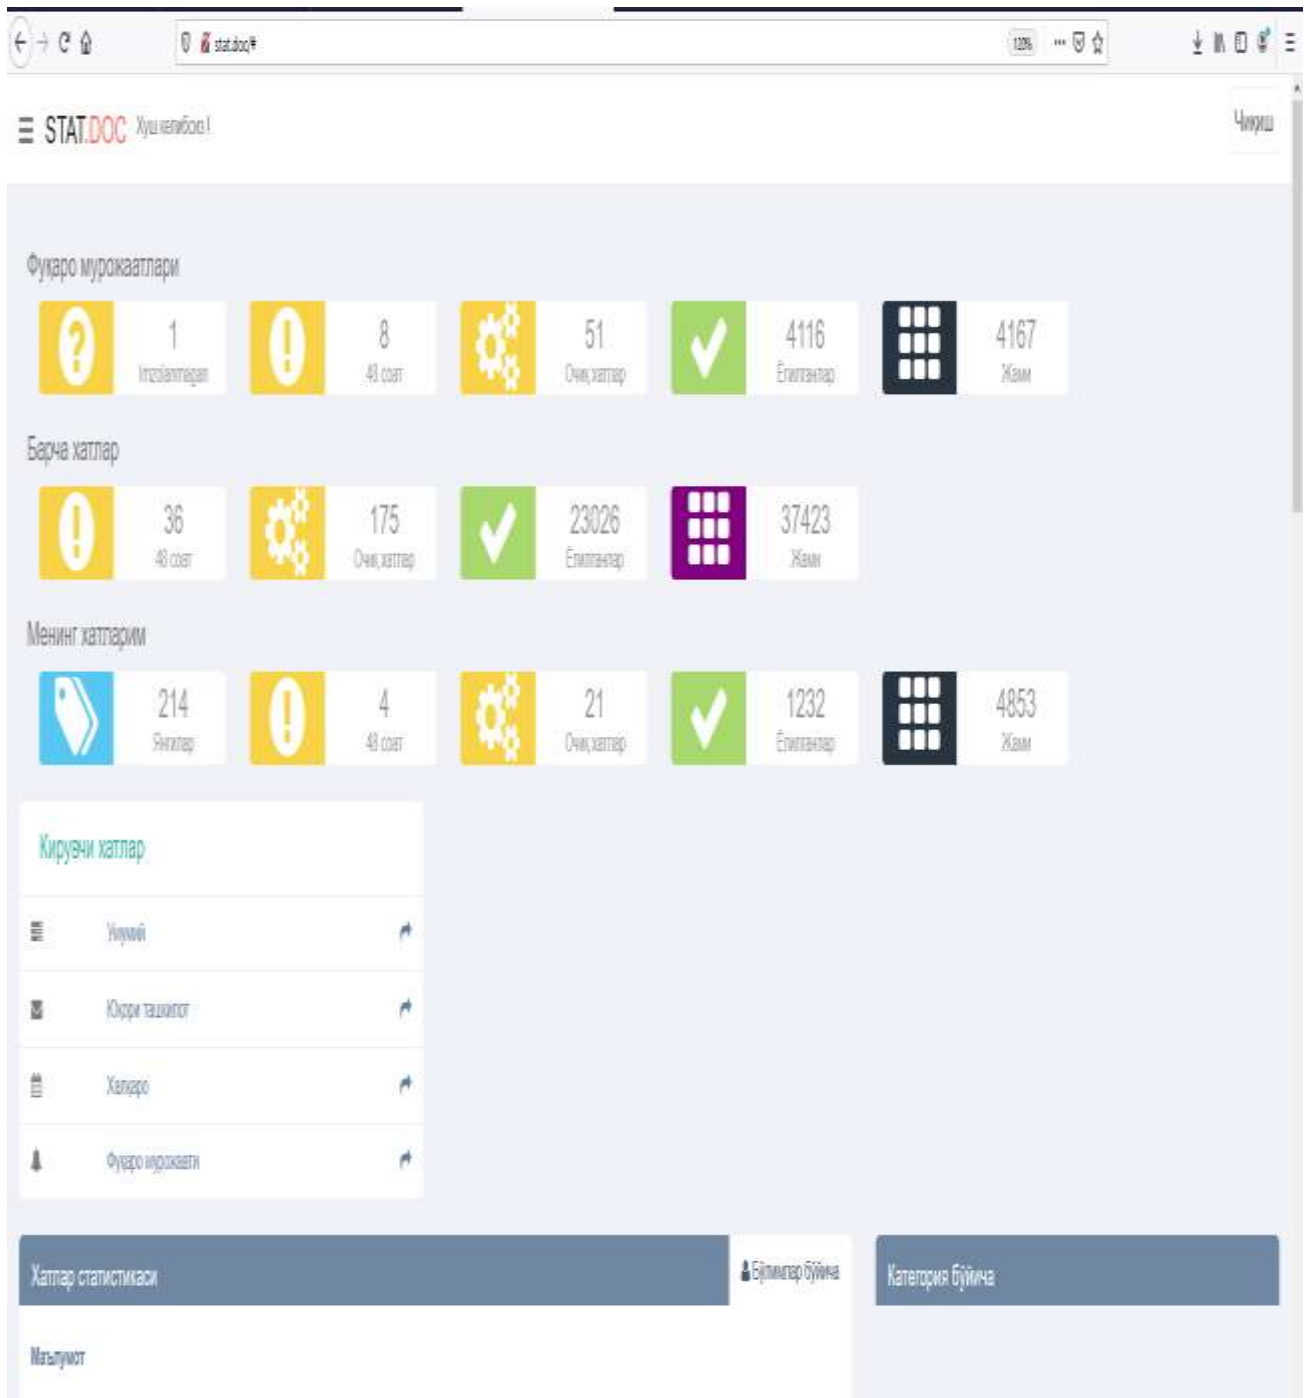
stat.doc/#

120%

STAT.DOC Хуш келибсиз !

Чиқиш

Фуқаро мурожаатлари

1
Imzolanmagan

8
48 соат

51
Очиқ хатлар

4116
Ёпилганлар

4167
Жами

Барча хатлар

36
48 соат

175
Очиқ хатлар

23026
Ёпилганлар

37423
Жами

Менинг хатларим

214
Янгилар

4
48 соат

21
Очиқ хатлар

1232
Ёпилганлар

4853
Жами

Кирувчи хатлар

Умумий

Юқори ташкилот

Халқаро

Фуқаро мурожаати

Хатлар статистикаси

Бўлимлар бўйича

Категория бўйича

Маълумот